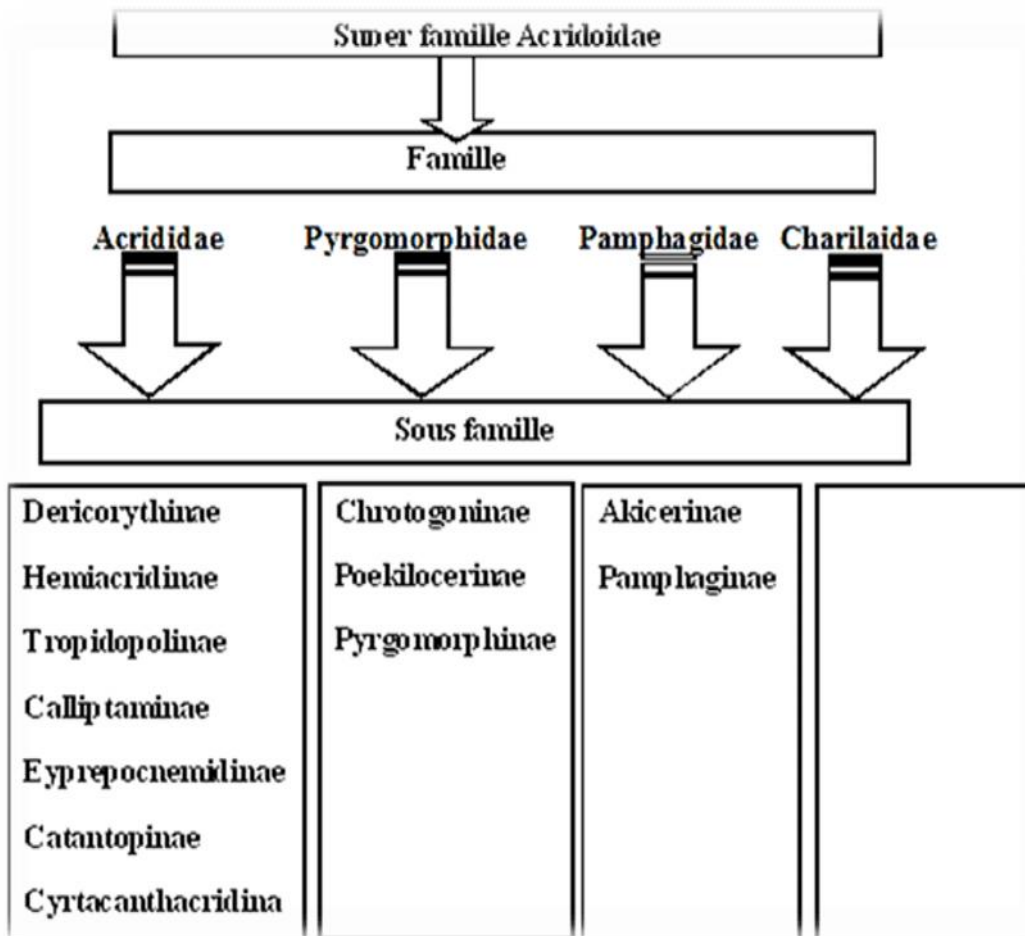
Super famille Acridoidae

Famille

Acrididae Pyrgomorphidae Pamphagidae Charilaidae

Sous famille

| | | | |
|---|---|---|---|
| Dericorythinae<br>Hemiacridinae<br>Tropidopolinae<br>Calliptaminae<br>Eyprepocnemidinae<br>Catantopinae<br>Cyrtacanthacridina | Chrotogoninae<br>Poekilocerinae<br>Pyrgomorphinae | Akicerinae<br>Pamphaginae | |